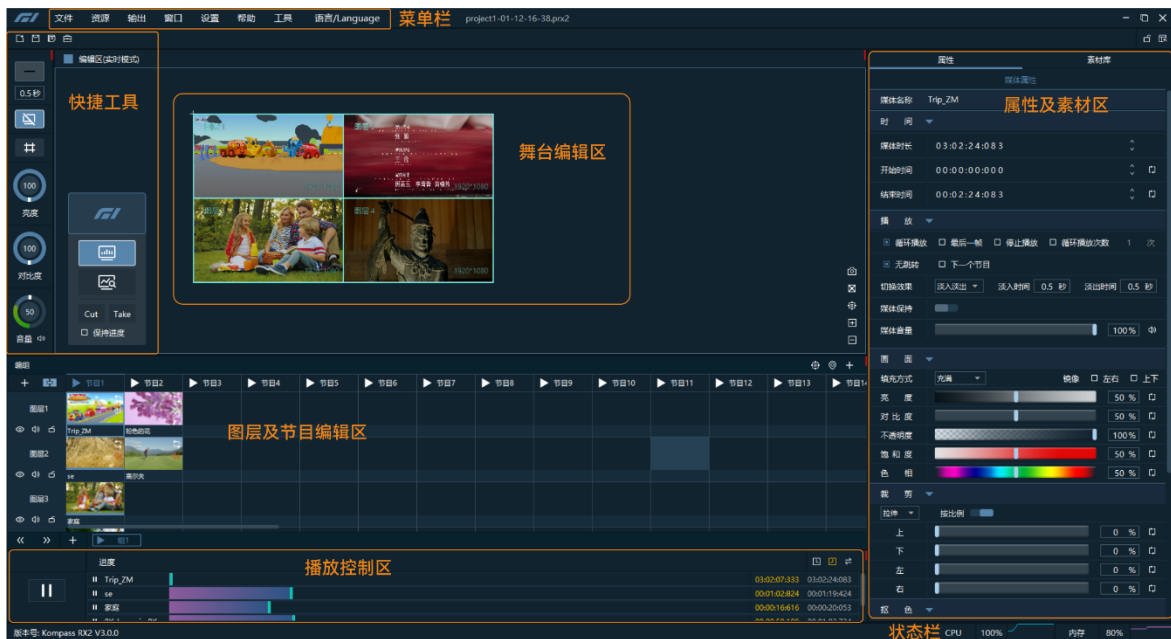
文件 资源 输出 窗口 设置 帮助 工具 语言/Language 菜单栏 project1-01-12-16-38.prx2

编辑区(实时模式)

0.5秒

快捷工具

100
亮度
100
对比度
50
音量

Cut Take
保持进度

舞台编辑区

1920*1080
1920*1080

属性 素材库
媒体属性
媒体名称 Trip_ZM 属性及素材区
时间
媒体时长 03:02:24:083
开始时间 00:00:00:000
结束时间 00:02:24:083
播放
循环播放 最后一帧 停止播放 循环播放次数 1 次
无剧终 下一个节目
切换效果 淡入淡出 淡入时间 0.5 秒 淡出时间 0.5 秒
媒体保持
媒体音量 100 %
画面
填充方式 充满 镜像 左右 上下
亮度 50 %
对比度 50 %
不透明度 100 %
饱和度 50 %
色相 50 %
裁剪
拉伸 按比例
上 0 %
下 0 %
左 0 %
右 0 %
抠色

编组
节目1 节目2 节目3 节目4 节目5 节目6 节目7 节目8 节目9 节目10 节目11 节目12 节目13 节目14
图层1 Trip_ZM 粉色的花
图层2 se 高尔夫
图层3 家庭
图层及节目编辑区
组1

进度 播放控制区
Trip_ZM 03:02:07:333 03:02:24:083
se 00:01:02:824 00:01:19:424
家庭 00:00:16:616 00:00:20:053

版本号: Kompass RX2 V3.0.0
状态栏 CPU 100% 内存 80%